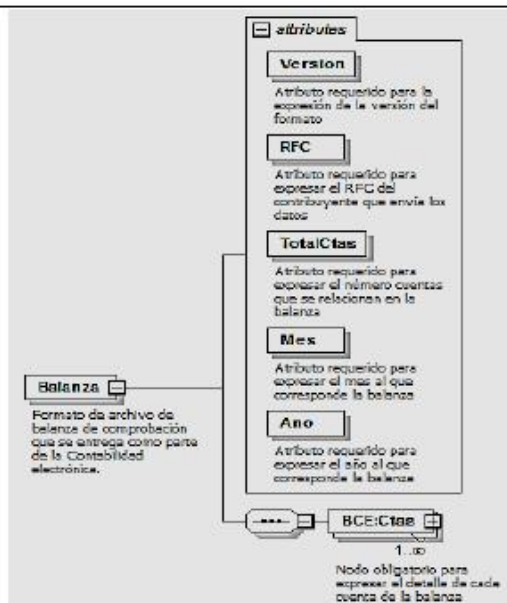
attributes

Version

Atributo requerido para la expresión de la versión del formato

RFC

Atributo requerido para expresar el RFC del contribuyente que envía los datos

TotalCtas

Atributo requerido para expresar el número cuentas que se relacionan en la balanza

Mes

Atributo requerido para expresar el mes al que corresponde la balanza

Ano

Atributo requerido para expresar el año al que corresponde la balanza

Balanza

Formato de archivo de balanza de comprobación que se entrega como parte de la Contabilidad electrónica.

BCE:Ctas

1..∞

Nodo obligatorio para expresar el detalle de cada cuenta de la balanza